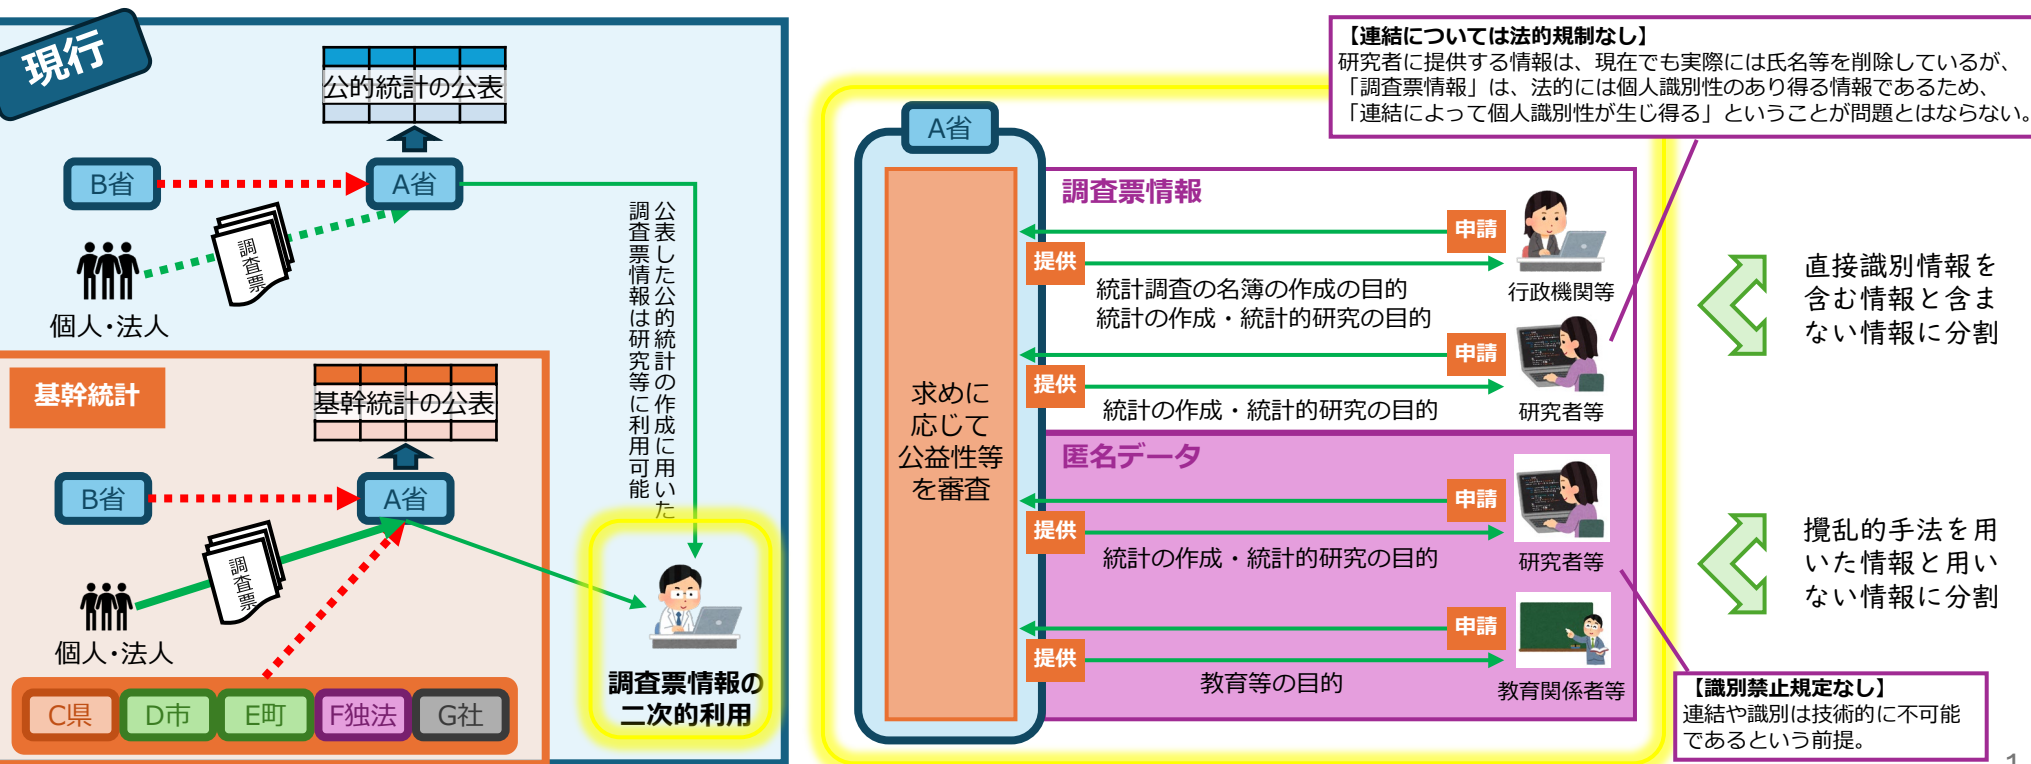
現行

公的統計の公表

B省

A省

調査票

個人・法人

公表した公的統計の作成に用いた調査票情報は研究等に利用可能

基幹統計

基幹統計の公表

B省

A省

調査票

個人・法人

C県 D市 E町 F独法 G社

調査票情報の二次的利用

A省

求めに応じて公益性等を審査

【連結については法的規制なし】
研究者に提供する情報は、現在でも実際には氏名等を削除しているが、「調査票情報」は、法的には個人識別性のあり得る情報であるため、「連結によって個人識別性が生じ得る」ということが問題とはならない。

調査票情報

申請

提供

統計調査の名簿の作成の目的
統計の作成・統計的研究の目的

行政機関等

申請

提供

統計の作成・統計的研究の目的

研究者等

直接識別情報を含む情報と含まない情報に分割

匿名データ

申請

提供

統計の作成・統計的研究の目的

研究者等

攪乱的手法を用いた情報と用いない情報に分割

申請

提供

教育等の目的

教育関係者等

【識別禁止規定なし】
連結や識別は技術的に不可能であるという前提。

1